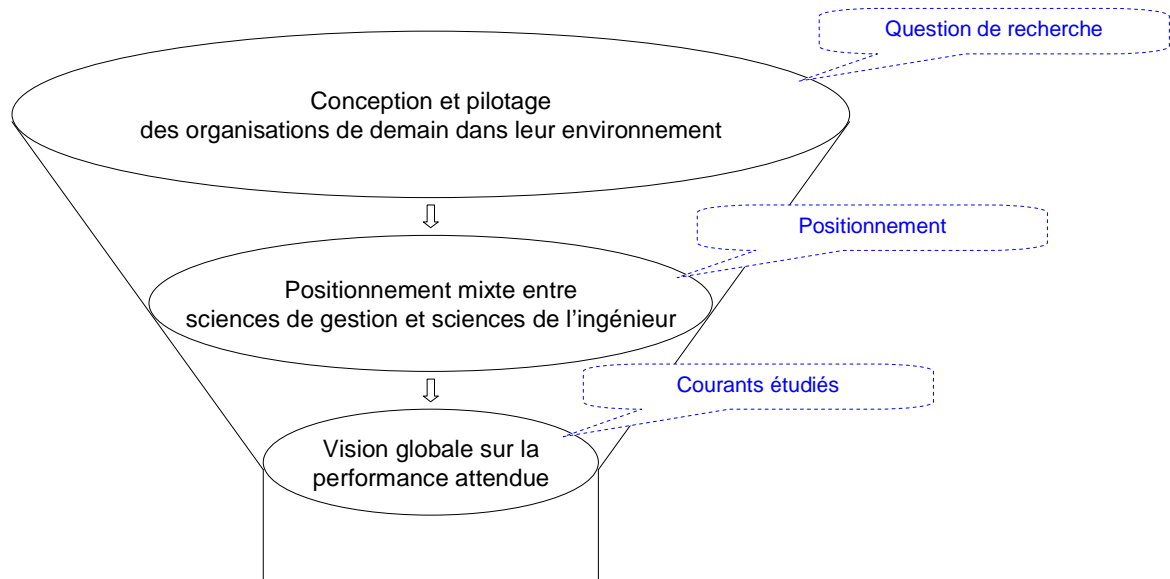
Question de recherche

Conception et pilotage
des organisations de demain dans leur environnement

Positionnement

Positionnement mixte entre
sciences de gestion et sciences de l'ingénieur

Courants étudiés

Vision globale sur la
performance attendue